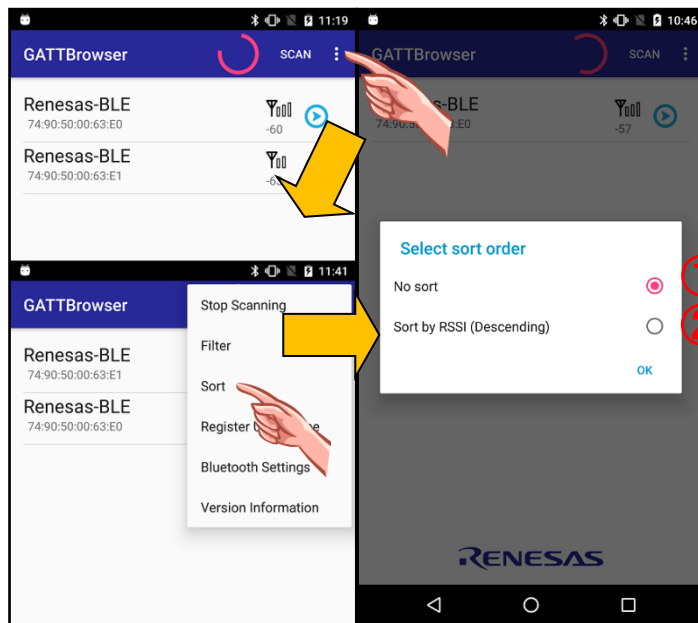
11:19

GATTBrowser SCAN

Renesas-BLE
74:90:50:00:63:E0
-60

Renesas-BLE
74:90:50:00:63:E1
-6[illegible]

11:41

GATTBrowser

Renesas-BLE
74:90:50:00:63:E1

Renesas-BLE
74:90:50:00:63:E0

Stop Scanning
Filter
Sort
Register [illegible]e
Bluetooth Settings
Version Information

10:46

GATTBrowser SCAN

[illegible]s-BLE
74:90:50:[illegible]:E0
-57

Select sort order
No sort
Sort by RSSI (Descending)
OK

RENESAS